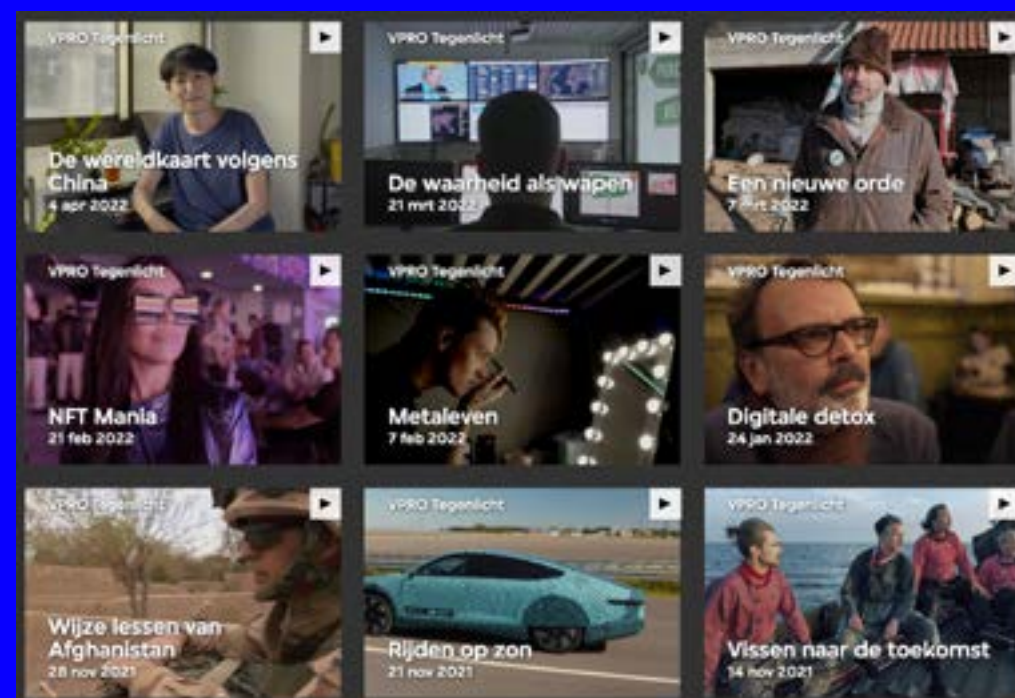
VPRO Tegenlicht
De wereldkaart volgens China
4 apr 2022

VPRO Tegenlicht
De waarheid als wapen
21 mrt 2022

VPRO Tegenlicht
Een nieuwe orde
7 mrt 2022

VPRO Tegenlicht
NFT Mania
21 feb 2022

VPRO Tegenlicht
Metaleven
7 feb 2022

VPRO Tegenlicht
Digitale detox
24 jan 2022

VPRO Tegenlicht
Wijze lessen van Afghanistan
28 nov 2021

VPRO Tegenlicht
Rijden op zon
21 nov 2021

VPRO Tegenlicht
Vissen naar de toekomst
14 nov 2021